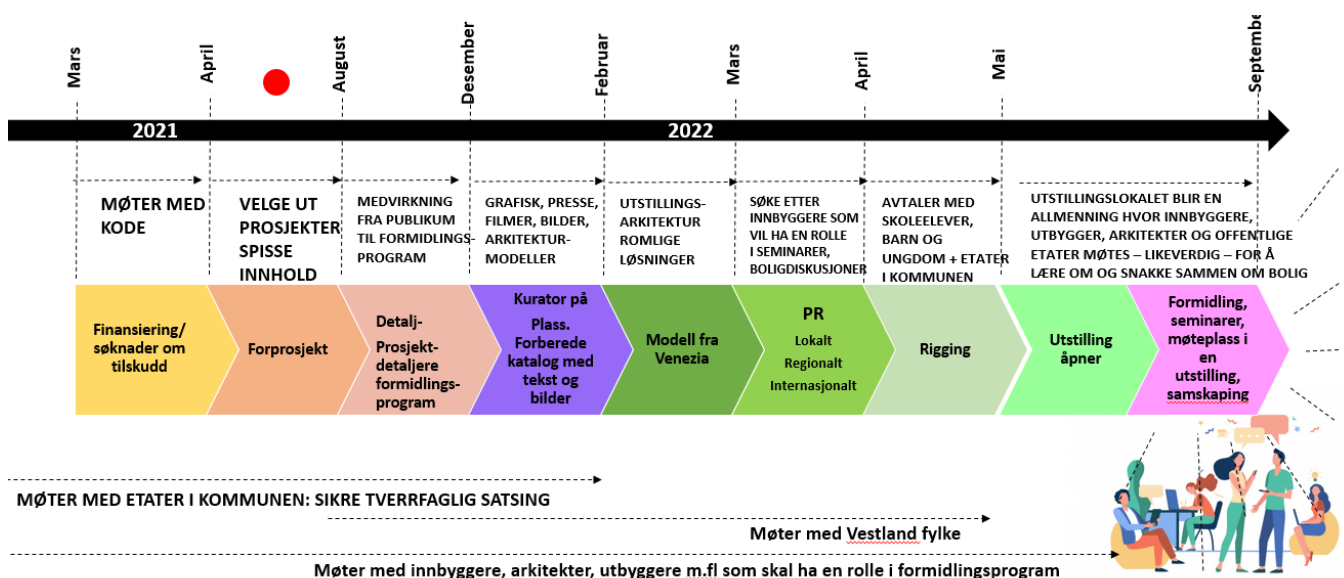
Mars April August Desember Februar Mars April Mai Septembe

2021 2022

MØTER MED KODE

VELGE UT PROSJEKTER SPISSE INNHOLD

MEDVIRKNING FRA PUBLIKUM TIL FORMIDLINGSPROGRAM

GRAFISK, PRESSE, FILMER, BILDER, ARKITEKTURMODELLER

UTSTILLINGSARKITEKTUR ROMLIGE LØSNINGER

SØKE ETTER INNBYGGERE SOM VIL HA EN ROLLE I SEMINARER, BOLIGDISKUSJONER

AVTALER MED SKOLEELEVER, BARN OG UNGDOM + ETATER I KOMMUNEN

UTSTILLINGSLOKALET BLIR EN ALLMENNING HVOR INNBYGGERE, UTBYGGER, ARKITEKTER OG OFFENTLIGE ETATER MØTES – LIKEVERDIG – FOR Å LÆRE OM OG SNAKKE SAMMEN OM BOLIG

Finansiering/ søknader om tilskudd

Forprosjekt

Detalj- Prosjekt- detaljere formidlings- program

Kurator på Plass. Forberede katalog med tekst og bilder

Modell fra Venezia

PR
Lokalt
Regionalt
Internasjonalt

Rigging

Utstilling åpner

Formidling, seminarer, møteplass i en utstilling, samskaping

MØTER MED ETATER I KOMMUNEN: SIKRE TVERRFAGLIG SATSING

Møter med Vestland fylke

Møter med innbyggere, arkitekter, utbyggere m.fl som skal ha en rolle i formidlingsprogram